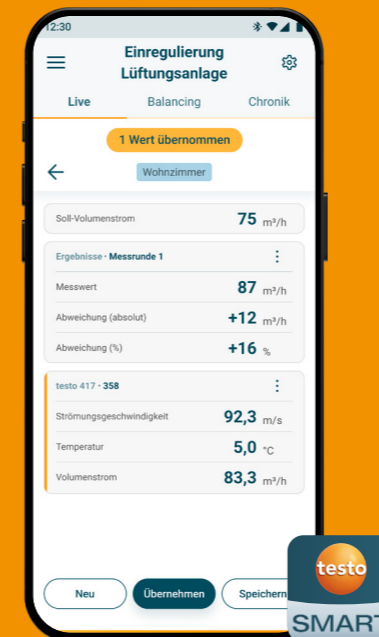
12:30

Einregulierung Lüftungsanlage

Live Balancing Chronik

1 Wert übernommen

Wohnzimmer

Soll-Volumenstrom 75 m³/h

Ergebnisse · Messrunde 1

Messwert 87 m³/h

Abweichung (absolut) +12 m³/h

Abweichung (%) +16 %

testo 417 · 358

Strömungsgeschwindigkeit 92,3 m/s

Temperatur 5,0 °C

Volumenstrom 83,3 m³/h

Neu Übernehmen Speichern

testo

SMART